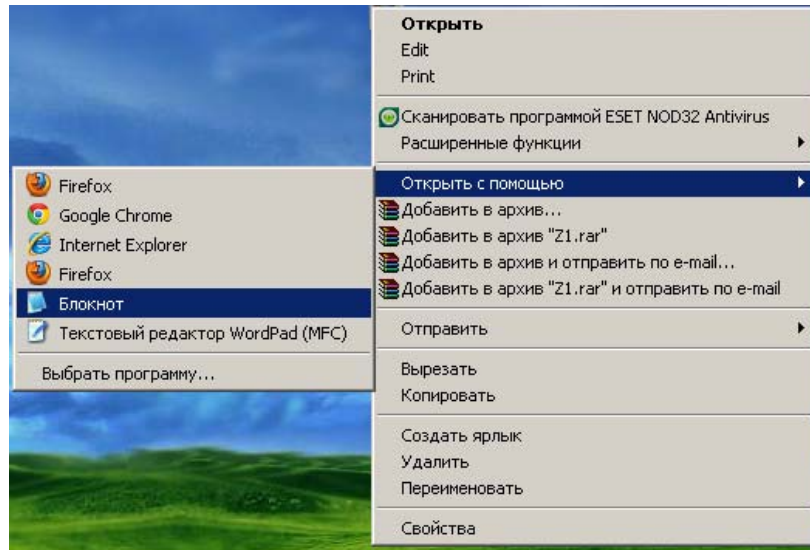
Открыть
Edit
Print
Сканировать программой ESET NOD32 Antivirus
Расширенные функции
Открыть с помощью
Добавить в архив...
Добавить в архив "Z1.rar"
Добавить в архив и отправить по e-mail...
Добавить в архив "Z1.rar" и отправить по e-mail
Отправить
Вырезать
Копировать
Создать ярлык
Удалить
Переименовать
Свойства

Firefox
Google Chrome
Internet Explorer
Firefox
Блокнот
Текстовый редактор WordPad (MFC)
Выбрать программу...